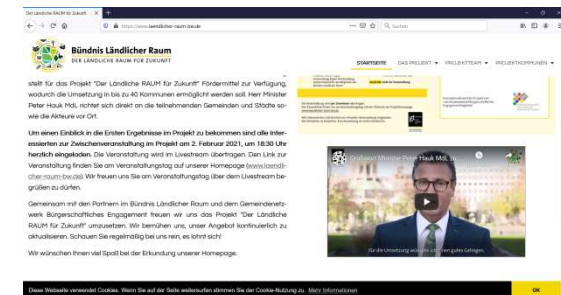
Der Ländliche RAUM für Zukunft

https://www.laendlicher-raum-bw.de

Suchen

Bündnis Ländlicher Raum
DER LÄNDLICHE RAUM FÜR ZUKUNFT

STARTSEITE DAS PROJEKT ▾ PROJEKTTEAM ▾ PROJEKTKOMMUNEN ▾

stellt für das Projekt "Der Ländliche RAUM für Zukunft" Fördermittel zur Verfügung, wodurch die Umsetzung in bis zu 40 Kommunen ermöglicht werden soll. Herr Minister Peter Hauk MdL richtet sich direkt an die teilnehmenden Gemeinden und Städte sowie die Akteure vor Ort.

Um einen Einblick in die Ersten Ergebnisse im Projekt zu bekommen sind alle Interessierten zur Zwischenveranstaltung im Projekt am 2. Februar 2021, um 18:30 Uhr herzlich eingeladen. Die Veranstaltung wird im Livestream übertragen. Den Link zur Veranstaltung finden Sie am Veranstaltungstag auf unserer Homepage (www.laendlicher-raum-bw.de). Wir freuen uns Sie am Veranstaltungstag (über den Livestream begrüßen zu dürfen.

Gemeinsam mit den Partnern im Bündnis Ländlicher Raum und dem Gemeindenetzwerk Bürgerschaftliches Engagement freuen wir uns das Projekt "Der Ländliche RAUM für Zukunft" umzusetzen. Wir bemühen uns, unser Angebot kontinuierlich zu aktualisieren. Schauen Sie regelmäßig bei uns rein, es lohnt sich!

Wir wünschen Ihnen viel Spaß bei der Erkundung unserer Homepage.

Grußwort Minister Peter Hauk MdL zu...

für die Umsetzung wünsche ich Ihnen gutes Gelingen.

Diese Webseite verwendet Cookies. Wenn Sie auf der Seite weitersurfen stimmen Sie der Cookie-Nutzung zu. Mehr Informationen

OK